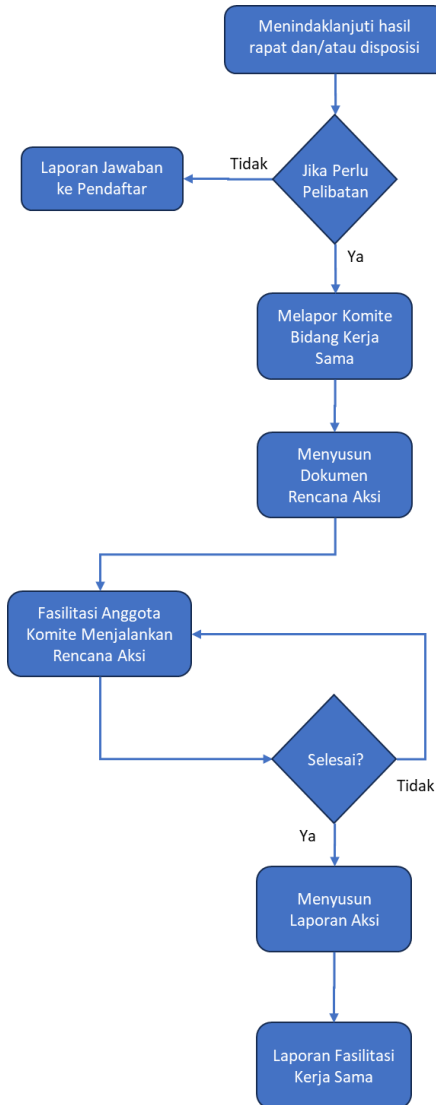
Menindaklanjuti hasil rapat dan/atau disposisi

Jika Perlu Pelibatan

Tidak

Laporan Jawaban ke Pendaftar

Ya

Melapor Komite Bidang Kerja Sama

Menyusun Dokumen Rencana Aksi

Fasilitasi Anggota Komite Menjalankan Rencana Aksi

Selesai?

Tidak

Ya

Menyusun Laporan Aksi

Laporan Fasilitasi Kerja Sama